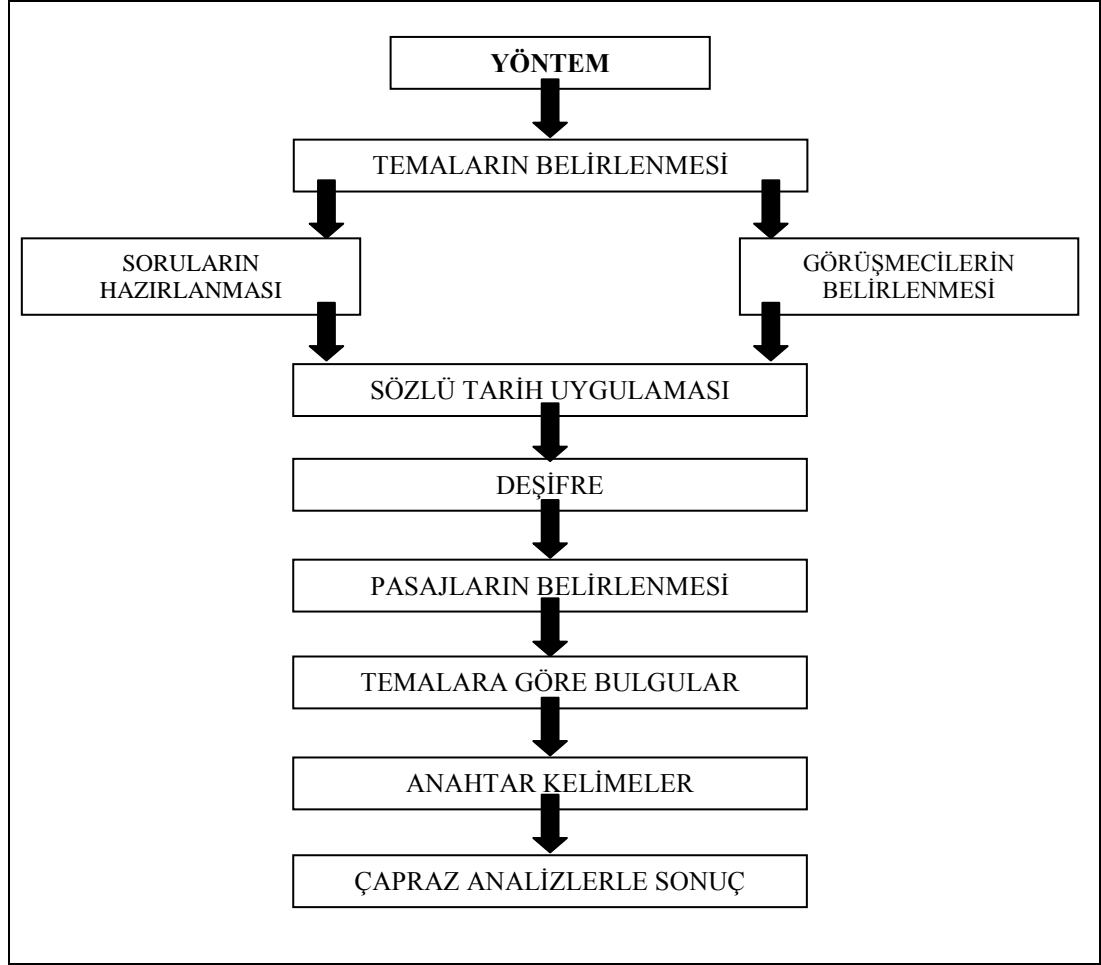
YÖNTEM

TEMALARIN BELİRLENMESİ

SORULARIN HAZIRLANMASI

GÖRÜŞMECİLERİN BELİRLENMESİ

SÖZLÜ TARİH UYGULAMASI

DEŞİFRE

PASAJLARIN BELİRLENMESİ

TEMALARA GÖRE BULGULAR

ANAHTAR KELİMELER

ÇAPRAZ ANALİZLERLE SONUÇ